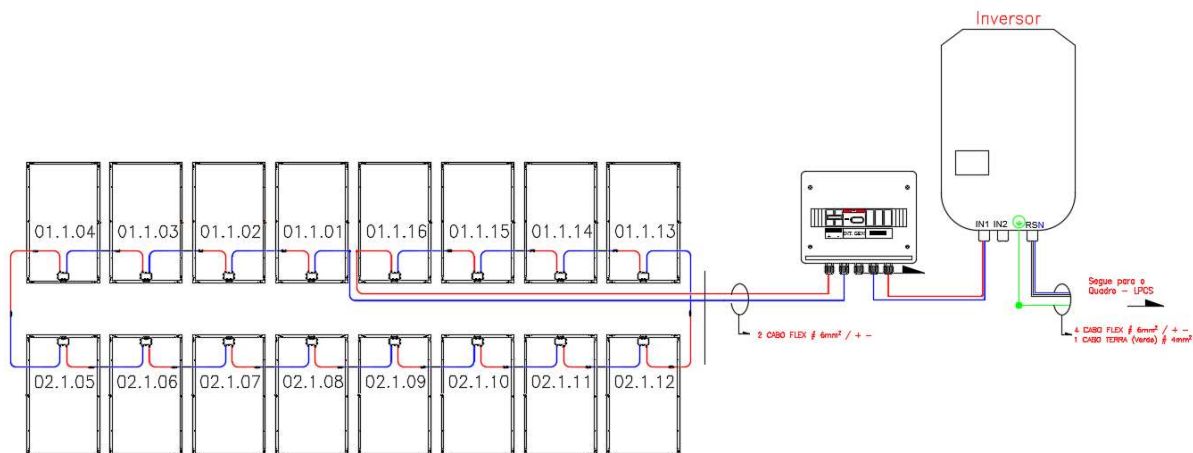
Inversor

01.1.04 01.1.03 01.1.02 01.1.01 01.1.16 01.1.15 01.1.14 01.1.13

IN1 IN2 RSN

Segue para o Quadro - LPCS

2 CABO FLEX # 6mm² / + -

4 CABO FLEX # 6mm² / + -
1 CABO TERRA (Verde) # 4mm²

02.1.05 02.1.06 02.1.07 02.1.08 02.1.09 02.1.10 02.1.11 02.1.12